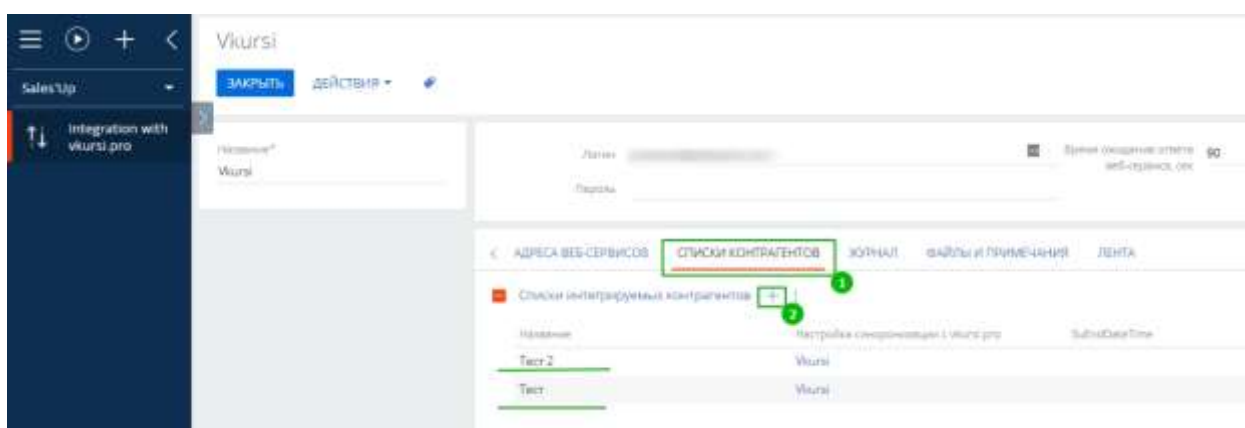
Vkursi

ЗАКРЫТЬ ДЕЙСТВИЯ

SalesUp

Integration with vkursi.pro

Название*
Vkursi

Логин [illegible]

Пароль

Время ожидания ответа веб-сервиса, сек 90

АДРЕСА ВЕБ-СЕРВИСОВ СПИСКИ КОНТРАГЕНТОВ ЖУРНАЛ ФАЙЛЫ И ПРИМЕЧАНИЯ ЛЕНТА

1

Списки интегрируемых контрагентов +

2

| Название | Настройка синхронизации с vkursi.pro | SubIndDateTime |
|---|---|---|
| Тест 2 | Vkursi | |
| Тест | Vkursi | |